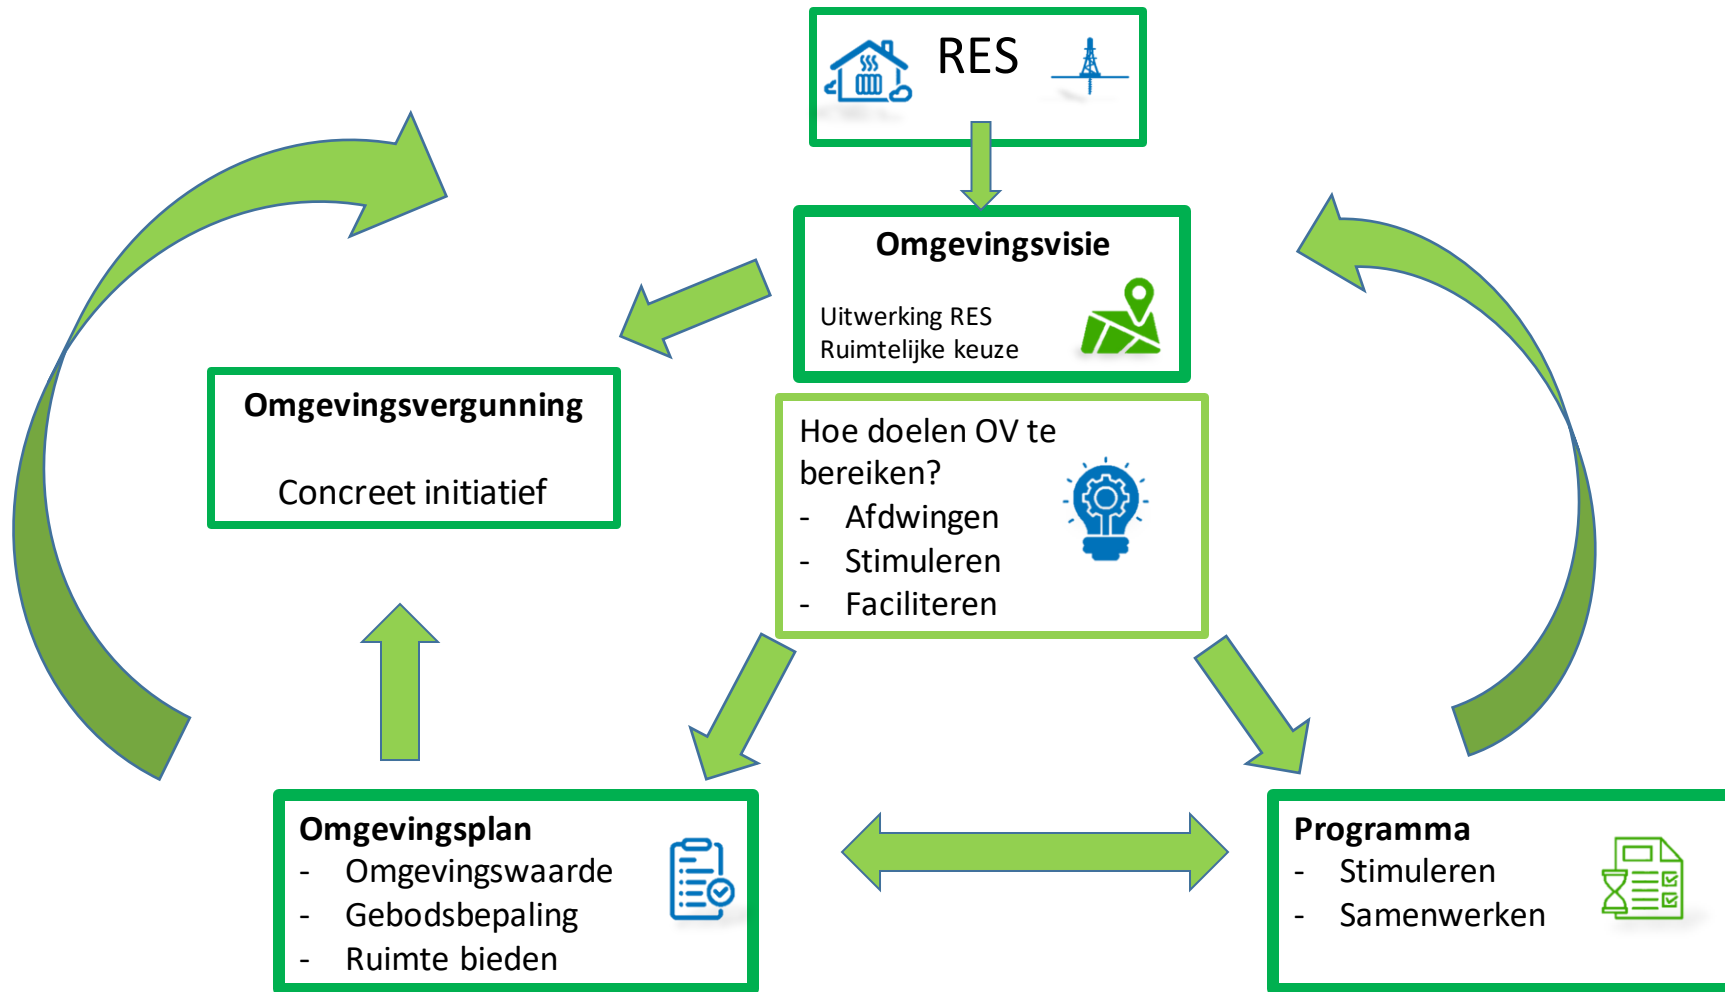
RES

Omgevingsvisie

Uitwerking RES
Ruimtelijke keuze

Omgevingsvergunning

Concreet initiatief

Hoe doelen OV te bereiken?
- Afdwingen
- Stimuleren
- Faciliteren

Omgevingsplan
- Omgevingswaarde
- Gebodsbepaling
- Ruimte bieden

Programma
- Stimuleren
- Samenwerken